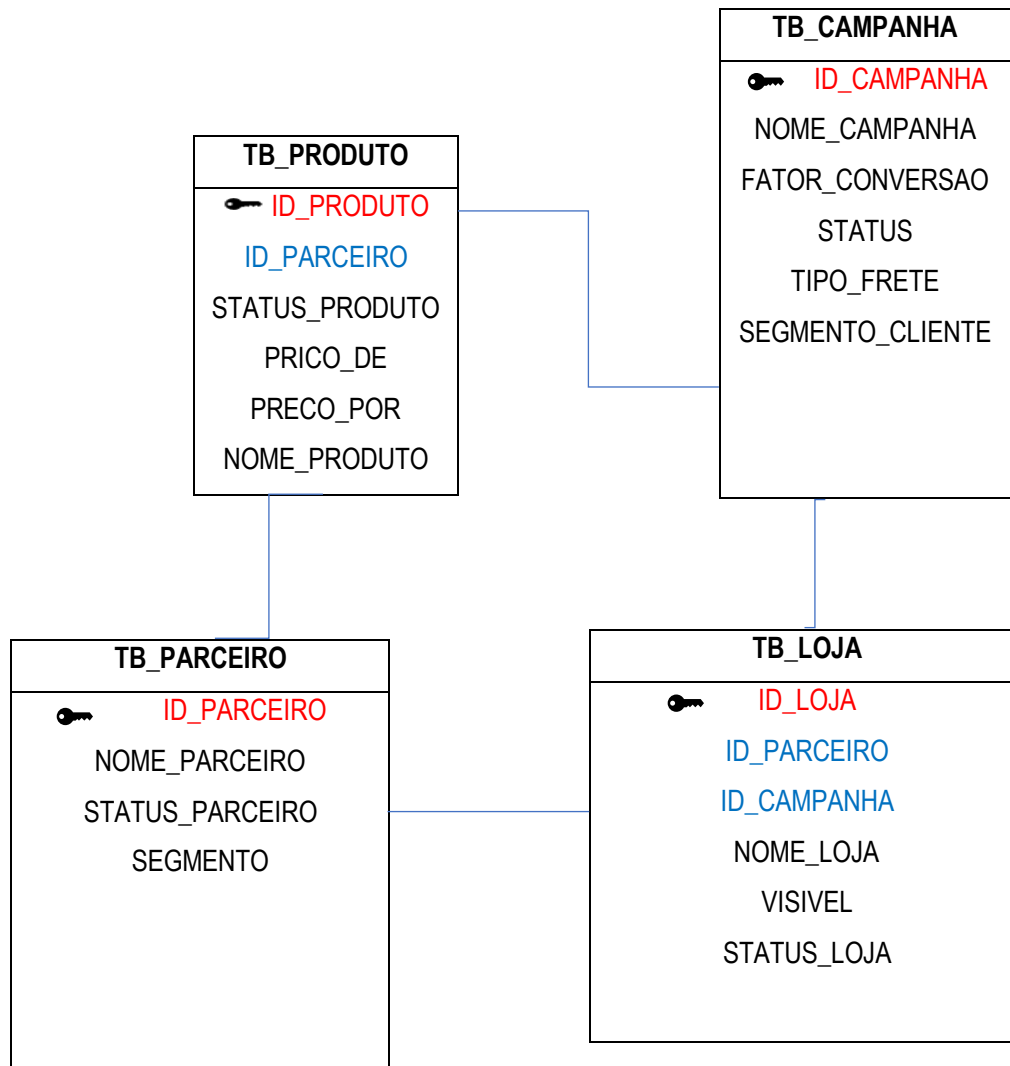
TB_CAMPANHA

ID_CAMPANHA

NOME_CAMPANHA

FATOR_CONVERSAO

STATUS

TIPO_FRETE

SEGMENTO_CLIENTE

TB_PRODUTO

ID_PRODUTO

ID_PARCEIRO

STATUS_PRODUTO

PRICO_DE

PRECO_POR

NOME_PRODUTO

TB_PARCEIRO

ID_PARCEIRO

NOME_PARCEIRO

STATUS_PARCEIRO

SEGMENTO

TB_LOJA

ID_LOJA

ID_PARCEIRO

ID_CAMPANHA

NOME_LOJA

VISIVEL

STATUS_LOJA